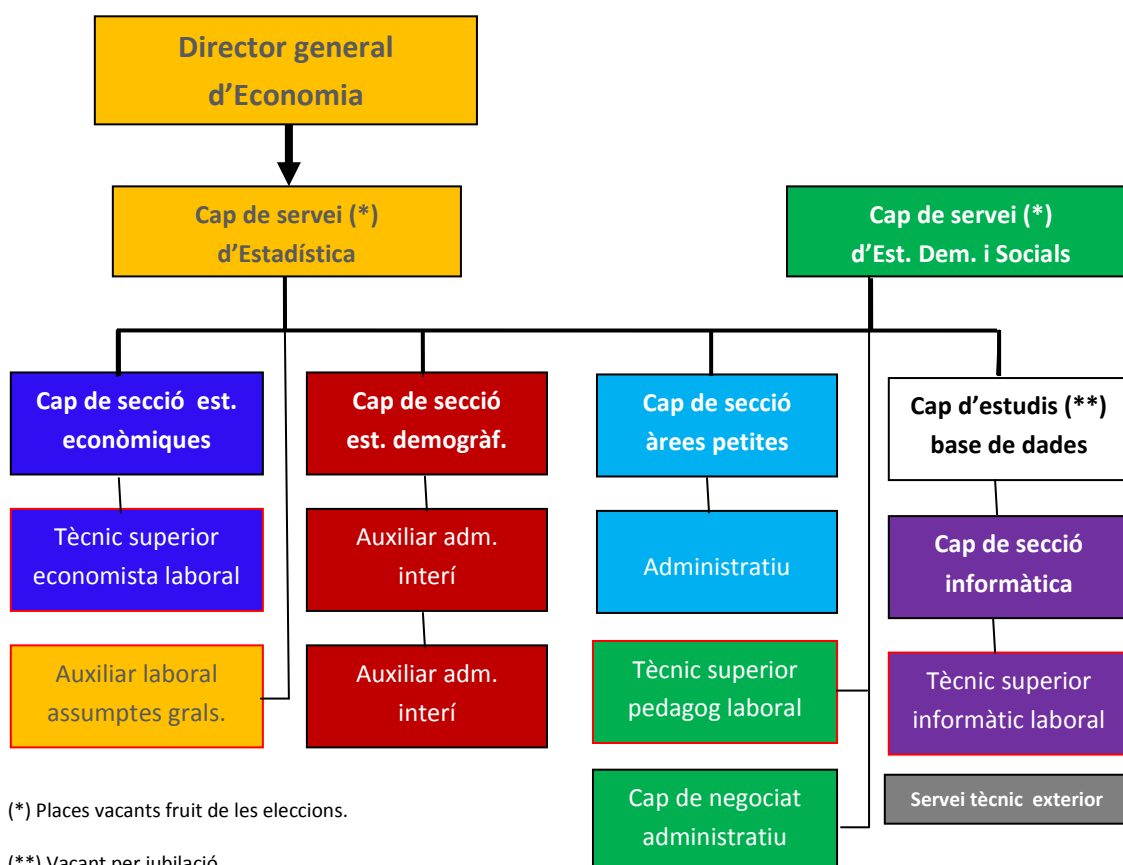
Director general d'Economia

Cap de servei (*) d'Estadística

Cap de servei (*) d'Est. Dem. i Socials

Cap de secció est. econòmiques

Tècnic superior economista laboral

Auxiliar laboral assumptes grals.

Cap de secció est. demogràf.

Auxiliar adm. interí

Auxiliar adm. interí

Cap de secció àrees petites

Administratiu

Tècnic superior pedagog laboral

Cap de negociat administratiu

Cap d'estudis (**) base de dades

Cap de secció informàtica

Tècnic superior informàtic laboral

Servei tècnic exterior

(*) Places vacants fruit de les eleccions.

(**) Vacant per jubilació